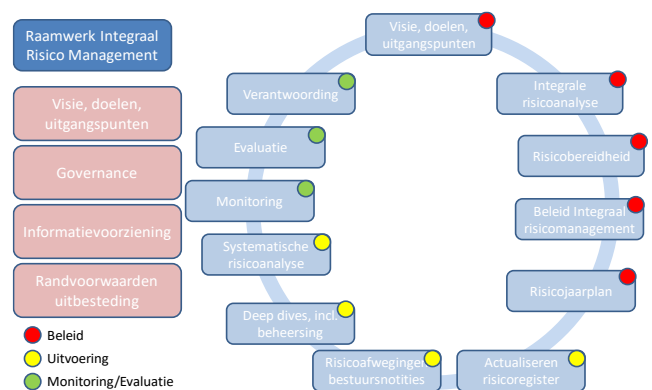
Raamwerk Integraal Risico Management

Visie, doelen, uitgangspunten

Governance

Informatievoorziening

Randvoorwaarden uitbesteding

Beleid

Uitvoering

Monitoring/Evaluatie

Visie, doelen, uitgangspunten

Integrale risicoanalyse

Risicobereidheid

Beleid Integraal risicomanagement

Risicojaarplan

Actualiseren risicoregister

Risicoafwegingen bestuursnotities

Deep dives, incl. beheersing

Systematische risicoanalyse

Monitoring

Evaluatie

Verantwoording